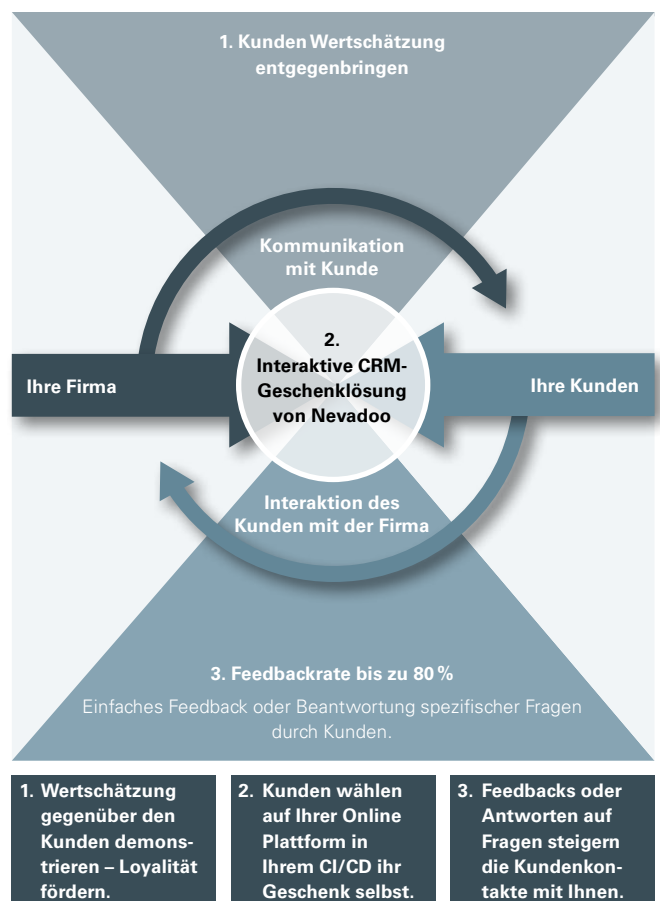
1. Kunden Wertschätzung entgegenbringen

Kommunikation mit Kunde

Ihre Firma

2. Interaktive CRM-Geschenklösung von Nevadoo

Ihre Kunden

Interaktion des Kunden mit der Firma

3. Feedbackrate bis zu 80 %

Einfaches Feedback oder Beantwortung spezifischer Fragen durch Kunden.

1. Wertschätzung gegenüber den Kunden demonstrieren – Loyalität fördern.

2. Kunden wählen auf Ihrer Online Plattform in Ihrem CI/CD ihr Geschenk selbst.

3. Feedbacks oder Antworten auf Fragen steigern die Kundenkontakte mit Ihnen.